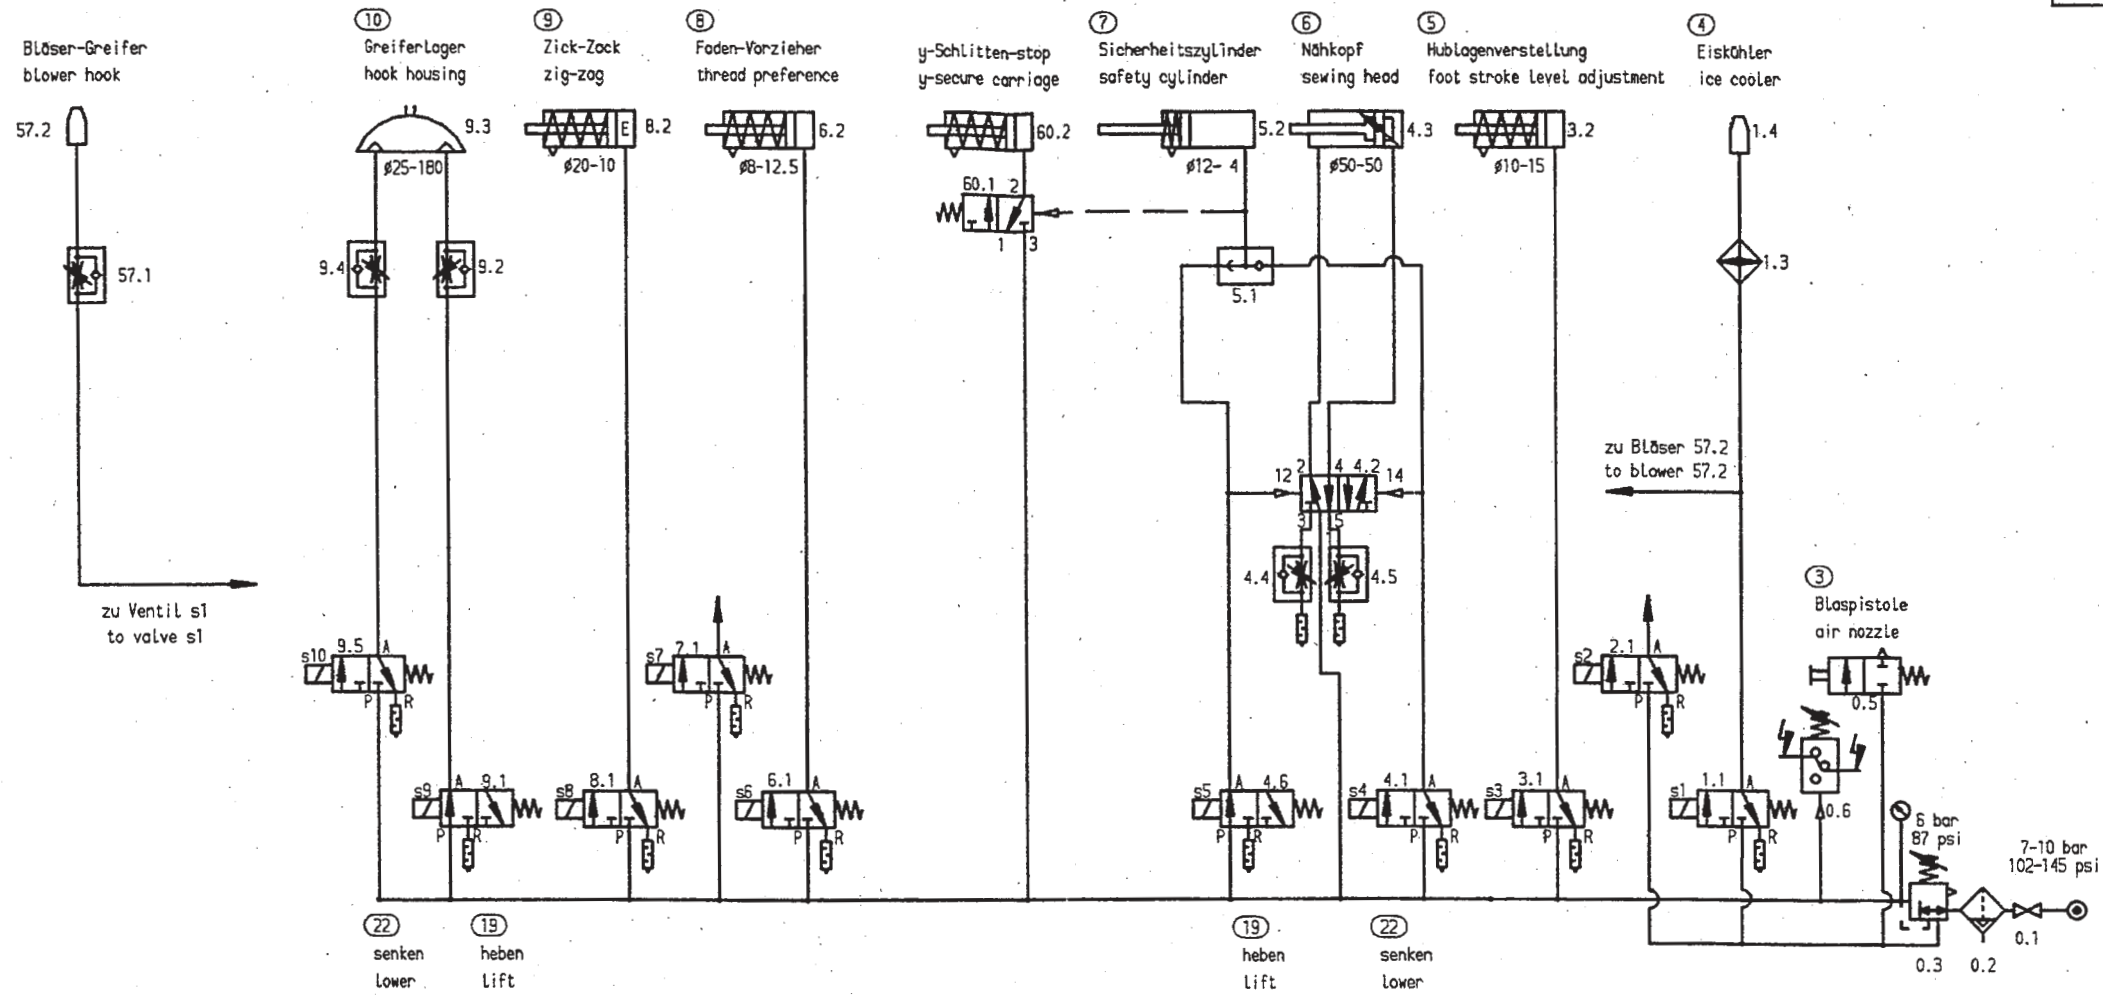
Bläser-Greifer
blower hook

57.2

57.1

zu Ventil s1
to valve s1

⑩
Greiferlager
hook housing
9.3
ø25-180
9.4
9.2

⑨
Zick-Zack
zig-zag
E 8.2
ø20-10

⑧
Faden-Vorzieher
thread preference
6.2
ø8-12.5

y-Schlitten-stop
y-secure carriage
60.2
60.1 2
1 3

⑦
Sicherheitszylinder
safety cylinder
5.2
ø12- 4
5.1

⑥
Nähkopf
sewing head
4.3
ø50-50

⑤
Hublagenverstellung
foot stroke level adjustment
3.2
ø10-15

④
Eiskühler
ice cooler
1.4
1.3

zu Bläser 57.2
to blower 57.2

12 2 4 4.2 14
3 5
4.4 4.5

③
Blaspistole
air nozzle
0.5

s10 9.5 A
P R

s9 A 9.1
P R

s8 8.1 A
P R

s7 7.1 A
P R

s6 6.1 A
P R

s5 A 4.6
P R

s4 4.1 A
P R

s3 3.1 A
P R

s2 2.1 A
P R

s1 1.1 A
P R

0.6

6 bar
87 psi

7-10 bar
102-145 psi

0.3 0.2 0.1

㉒
senken
lower

⑲
heben
lift

⑲
heben
lift

㉒
senken
lower